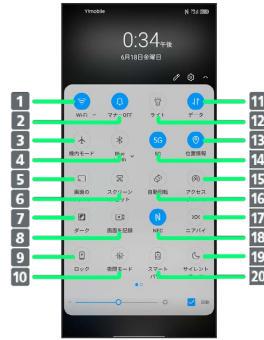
Y!mobile

0:34午後

6月18日金曜日

1
2
3
4
5
6
7
8
9
10

Wi-Fi
マナーOFF
ライト
データ
機内モード
Bluet
5G
位置情報
画面の
スクリーン
自動回転
アクセス
ダーク
画面を記録
NFC
ニアバイ
ロック
節電モード
スマート
サイレント

11
12
13
14
15
16
17
18
19
20